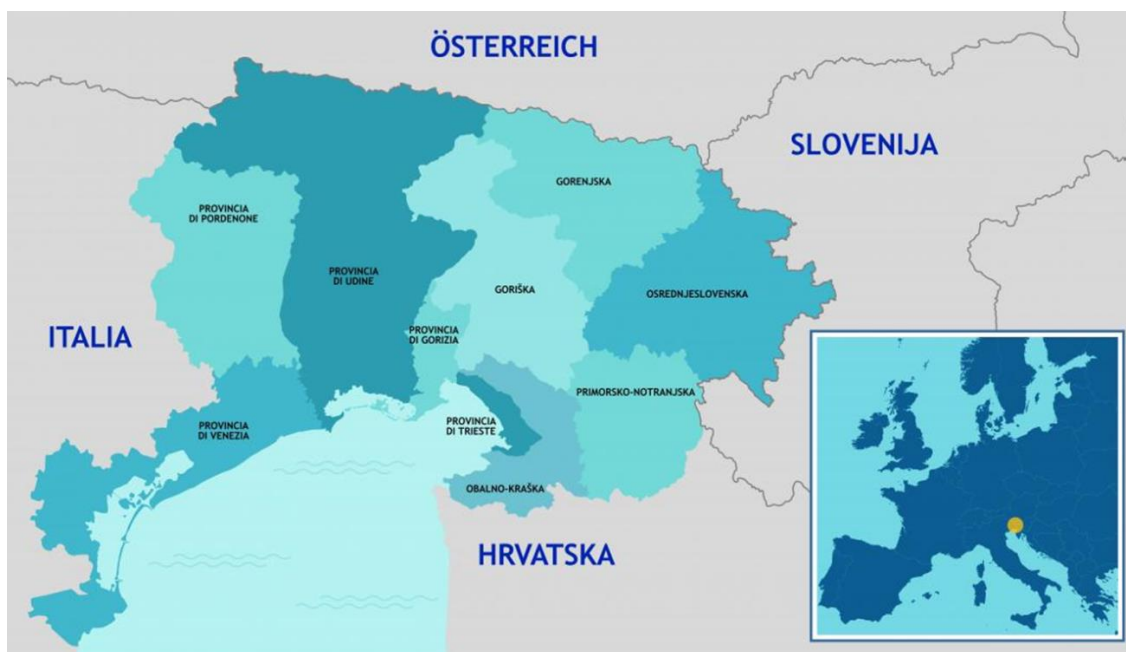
ÖSTERREICH

SLOVENIJA

GORENJSKA

PROVINCIA DI PORDENONE

PROVINCIA DI UDINE

GORIŠKA

OSREDNJESLOVENSKA

ITALIA

PROVINCIA DI GORIZIA

PRIMORSKO-NOTRANJSKA

PROVINCIA DI VENEZIA

PROVINCIA DI TRIESTE

OBALNO-KRAŠKA

HRVATSKA